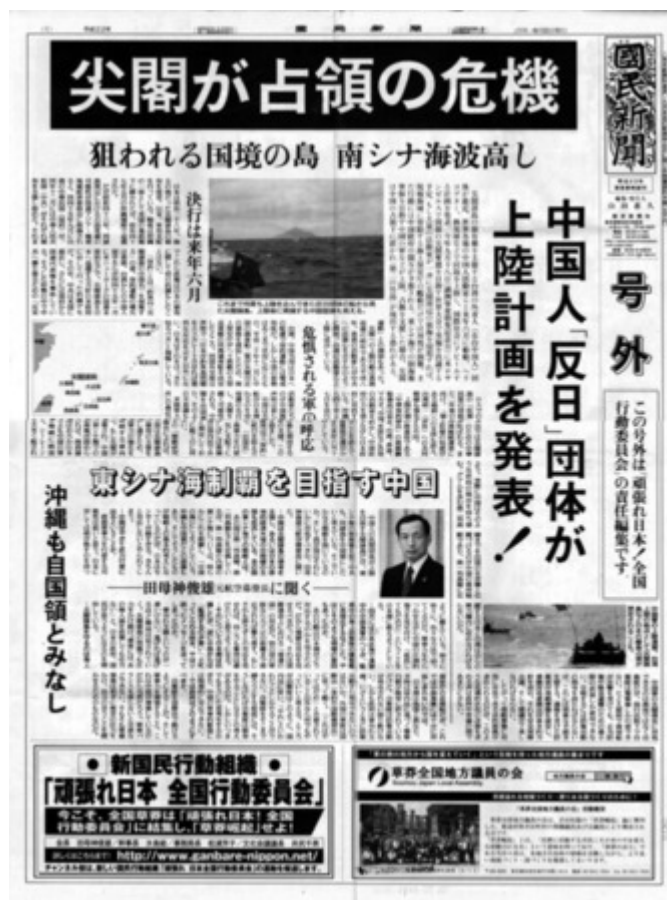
尖閣が占領の危機

國民新聞

狙われる国境の島　南シナ海波高し

中国人「反日」団体が上陸計画を発表！

号外

この号外は「頑張れ日本！全国行動委員会」の責任編集です

決行は来年六月

危惧される軍の呼応

東シナ海制覇を目指す中国

沖縄も自国領とみなし

――田母神俊雄 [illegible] に聞く――

● 新国民行動組織 ●
「頑張れ日本 全国行動委員会」

今こそ、全国草莽は「頑張れ日本」全国行動委員会」に結集し、「草莽崛起」せよ！

http://www.ganbare-nippon.net/

草莽全国地方議員の会